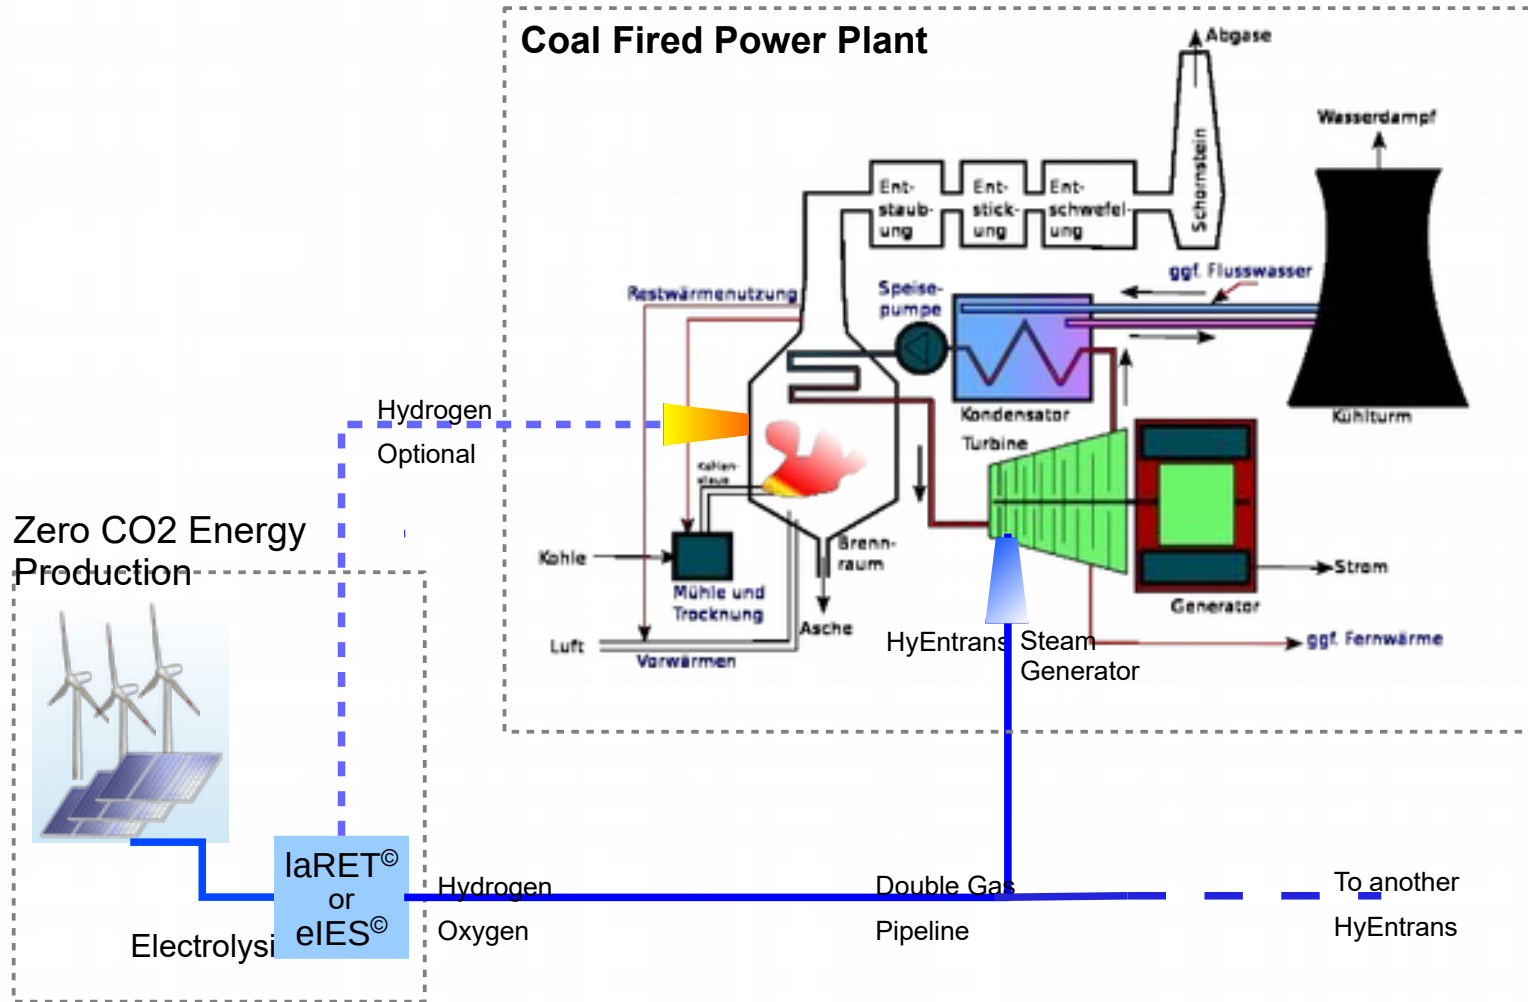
Coal Fired Power Plant

Abgase

Wasserdampf

Ent-staub-ung

Ent-stick-ung

Ent-schwefel-ung

Schornstein

ggf. Flusswasser

Restwärmenutzung

Speise-pumpe

Kondensator

Kühlturm

Turbine

Hydrogen

Optional

Kohlen-staub

Zero CO2 Energy Production

Kohle

Brenn-raum

Mühle und Trocknung

Strom

Generator

Asche

Luft

Vorwärmen

HyEntrans

Steam Generator

ggf. Fernwärme

laRET© or eIES©

Hydrogen

Oxygen

Double Gas

Pipeline

To another

HyEntrans

Electrolysi